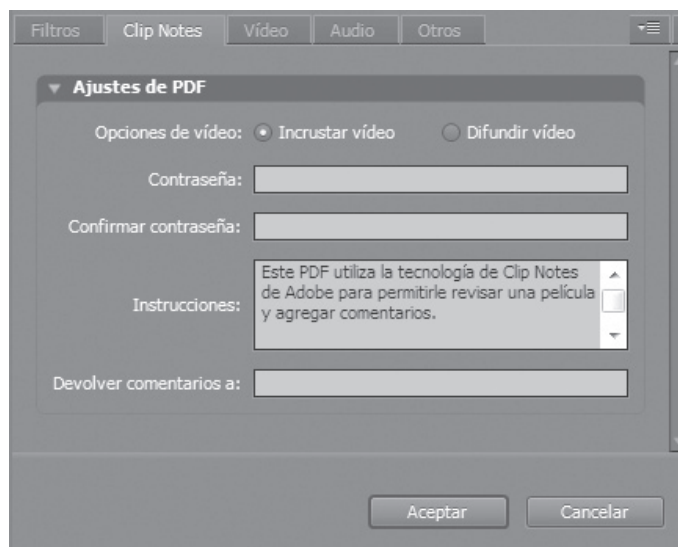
Filtros | Clip Notes | Vídeo | Audio | Otros

Ajustes de PDF

Opciones de vídeo: Incrustar vídeo Difundir vídeo

Contraseña:

Confirmar contraseña:

Instrucciones: Este PDF utiliza la tecnología de Clip Notes de Adobe para permitirle revisar una película y agregar comentarios.

Devolver comentarios a:

Aceptar Cancelar